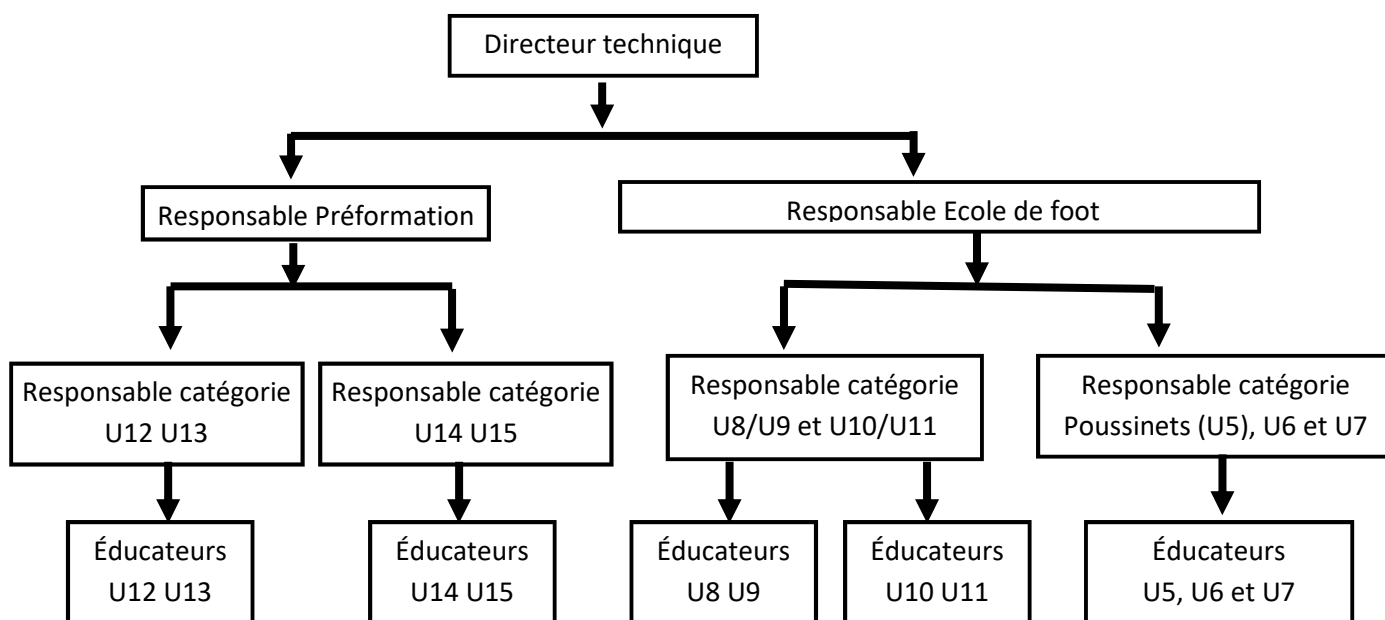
Directeur technique

Responsable Préformation

Responsable Ecole de foot

Responsable catégorie U12 U13

Responsable catégorie U14 U15

Responsable catégorie U8/U9 et U10/U11

Responsable catégorie Poussinets (U5), U6 et U7

Éducateurs U12 U13

Éducateurs U14 U15

Éducateurs U8 U9

Éducateurs U10 U11

Éducateurs U5, U6 et U7